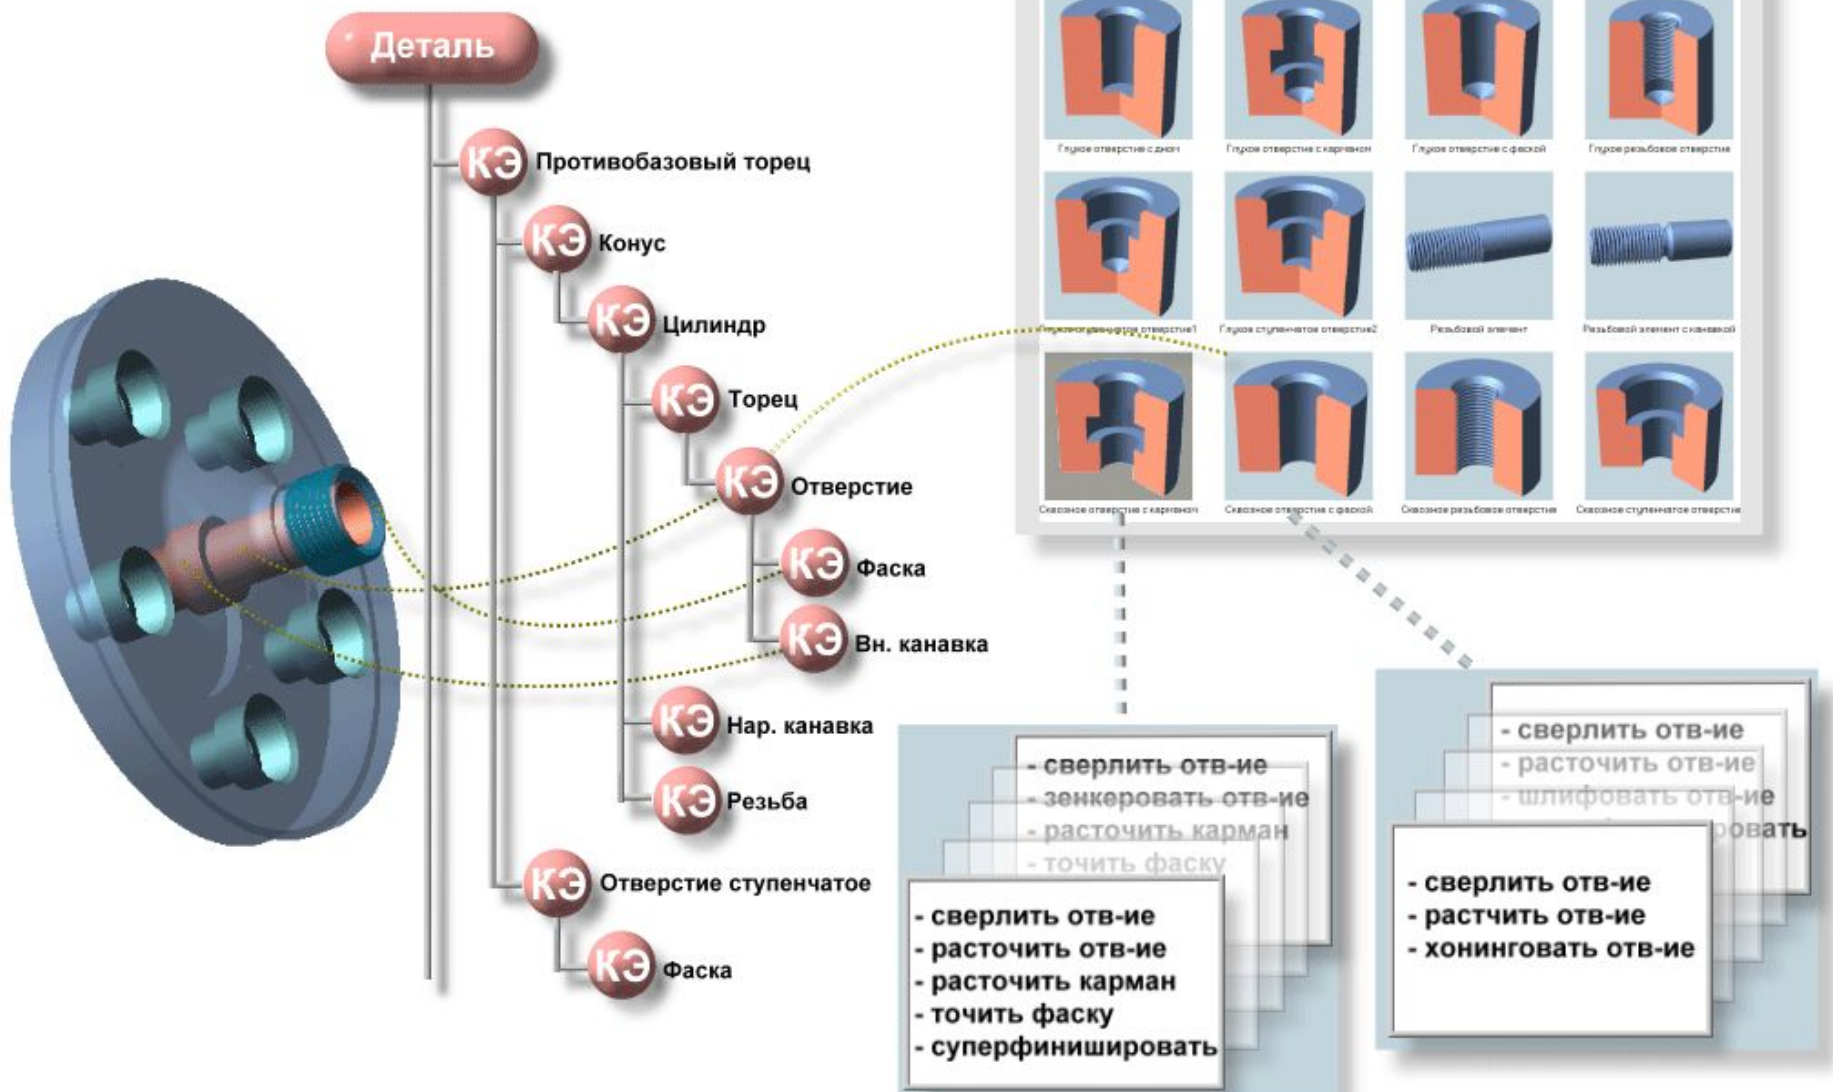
Деталь

КЭ Противобазовый торец
КЭ Конус
КЭ Цилиндр
КЭ Торец
КЭ Отверстие
КЭ Фаска
КЭ Вн. канавка
КЭ Нар. канавка
КЭ Резьба
КЭ Отверстие ступенчатое
КЭ Фаска

Глухое отверстие с дном
Глухое отверстие с карманом
Глухое отверстие с фаской
Глухое резьбовое отверстие
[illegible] отверстие1
Глухое ступенчатое отверстие2
Резьбовой элемент
Резьбовой элемент с канавкой
Сквозное отверстие с карманом
Сквозное отверстие с фаской
Сквозное резьбовое отверстие
Сквозное ступенчатое отверстие

- сверлить отв-ие
- зенкеровать отв-ие
- расточить карман
- точить фаску

- сверлить отв-ие
- расточить отв-ие
- расточить карман
- точить фаску
- суперфинишировать

- сверлить отв-ие
- расточить отв-ие
- шлифовать отв-ие
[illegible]ровать

- сверлить отв-ие
- растчить отв-ие
- хонинговать отв-ие